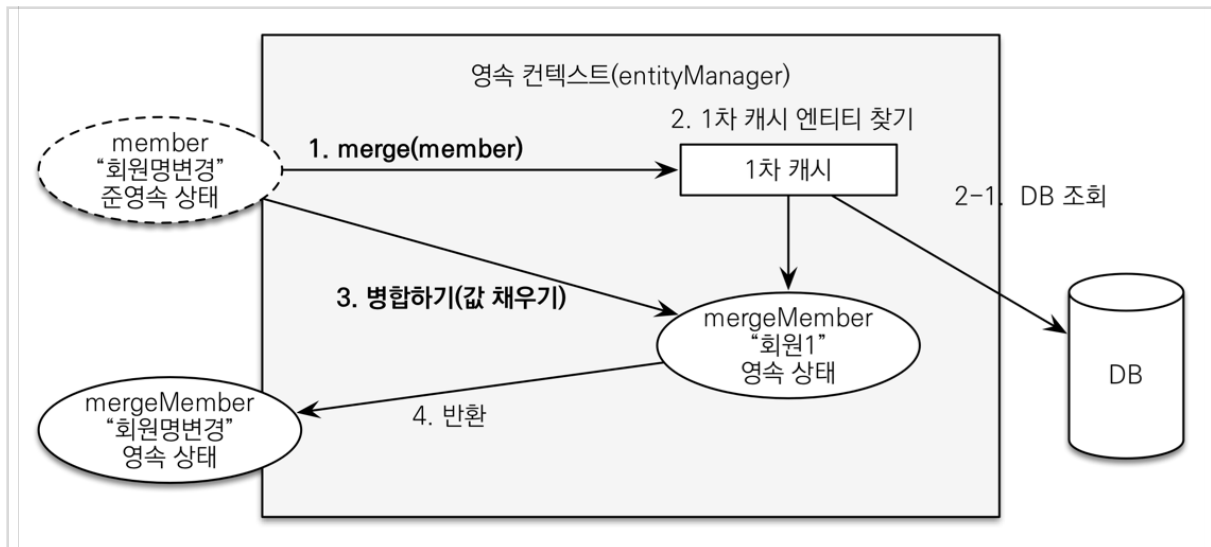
영속 컨텍스트(entityManager)

member
“회원명변경”
준영속 상태

1. merge(member)

2. 1차 캐시 엔티티 찾기

1차 캐시

2-1. DB 조회

3. 병합하기(값 채우기)

mergeMember
“회원1”
영속 상태

DB

mergeMember
“회원명변경”
영속 상태

4. 반환